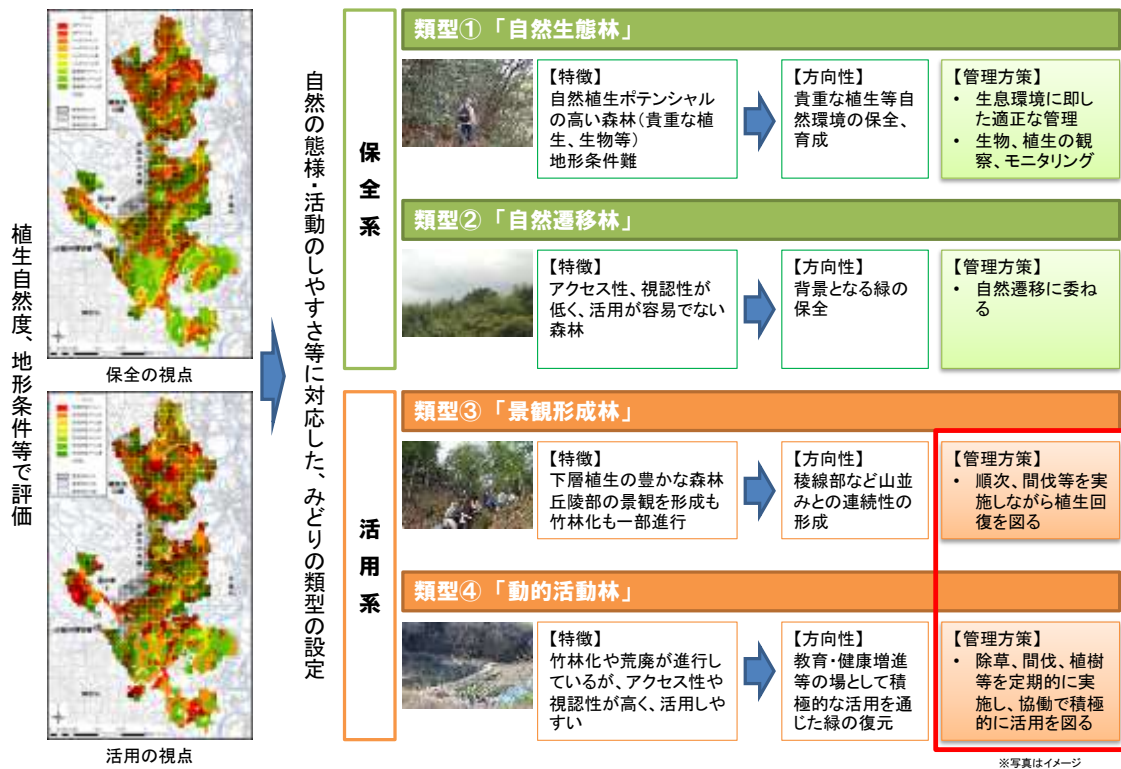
植生自然度、地形条件等で評価

保全の視点

活用の視点

自然の態様・活動のしやすさ等に対応した、みどりの類型の設定

保全系

類型①「自然生態林」

【特徴】
自然植生ポテンシャルの高い森林(貴重な植生、生物等)
地形条件難

【方向性】
貴重な植生等自然環境の保全、育成

【管理方策】
• 生息環境に即した適正な管理
• 生物、植生の観察、モニタリング

類型②「自然遷移林」

【特徴】
アクセス性、視認性が低く、活用が容易でない森林

【方向性】
背景となる緑の保全

【管理方策】
• 自然遷移に委ねる

活用系

類型③「景観形成林」

【特徴】
下層植生の豊かな森林
丘陵部の景観を形成も竹林化も一部進行

【方向性】
稜線部など山並みとの連続性の形成

【管理方策】
• 順次、間伐等を実施しながら植生回復を図る

類型④「動的活動林」

【特徴】
竹林化や荒廃が進行しているが、アクセス性や視認性が高く、活用しやすい

【方向性】
教育・健康増進等の場として積極的な活用を通じた緑の復元

【管理方策】
• 除草、間伐、植樹等を定期的に実施し、協働で積極的に活用を図る

※写真はイメージ